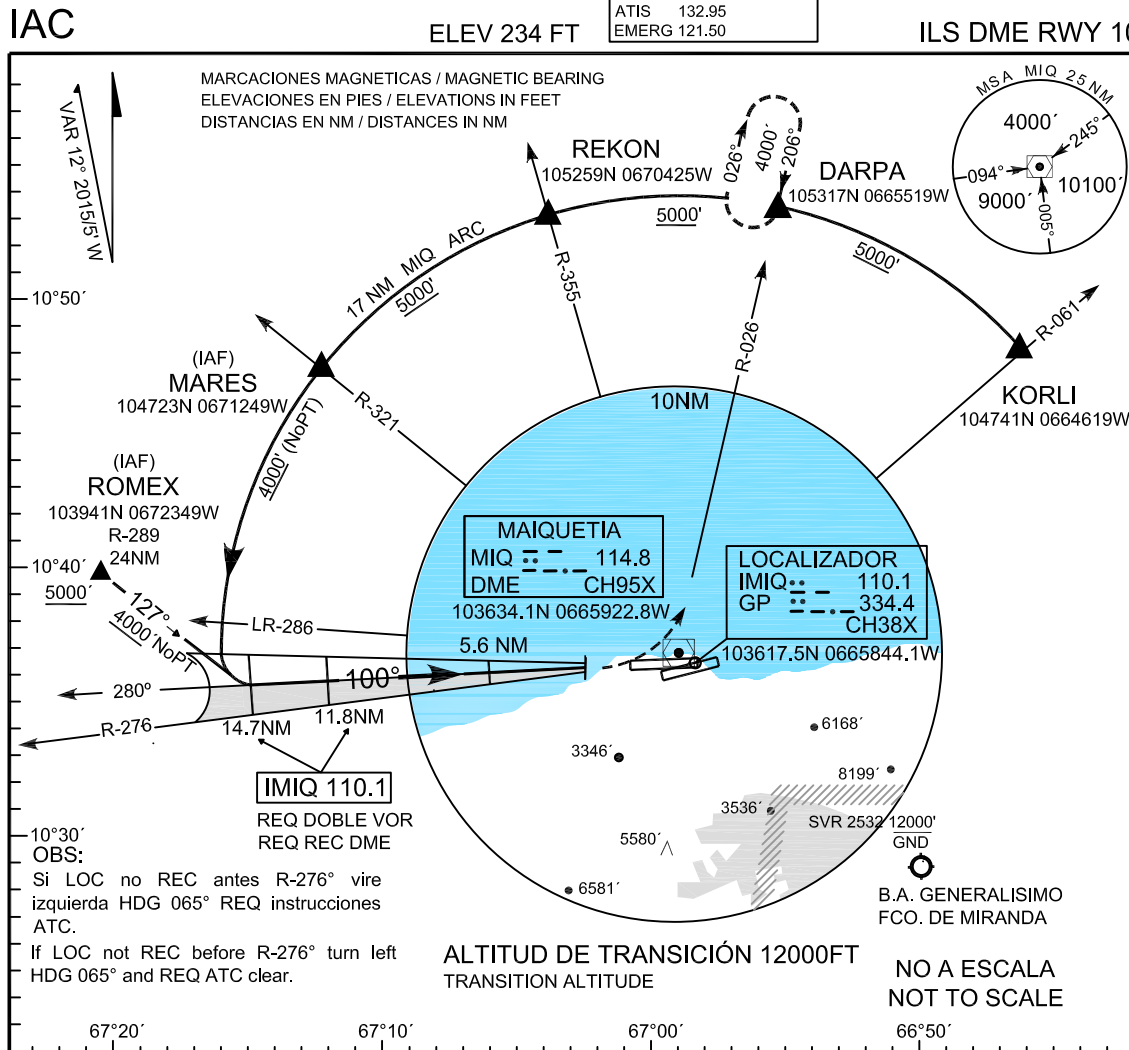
IAC

ELEV 234 FT

ATIS 132.95
EMERG 121.50

ILS DME RWY 1

MARCACIONES MAGNETICAS / MAGNETIC BEARING
ELEVACIONES EN PIES / ELEVATIONS IN FEET
DISTANCIAS EN NM / DISTANCES IN NM

VAR 12° 2015/5' W

MSA MIQ 25 NM
4000´
245°
094°
9000´
10100´
005°

REKON
105259N 0670425W

026°
4000´
206°

DARPA
105317N 0665519W

5000'

5000'

R-355

17 NM MIQ ARC
5000'

R-026

R-061

10°50´

(IAF)
MARES
104723N 0671249W

R-321

10NM

KORLI
104741N 0664619W

4000' (NoPT)

(IAF)
ROMEX
103941N 0672349W
R-289
24NM

MAIQUETIA
MIQ 114.8
DME CH95X
103634.1N 0665922.8W

LOCALIZADOR
IMIQ 110.1
GP 334.4
CH38X

10°40´
5000´

127°
4000´NoPT

LR-286

5.6 NM

103617.5N 0665844.1W

100°

280º

R-276

14.7NM
11.8NM

6168´
3346´
8199´
3536´
SVR 2532 12000' GND
5580´
6581´

IMIQ 110.1
REQ DOBLE VOR
REQ REC DME

10°30´
OBS:
Si LOC no REC antes R-276° vire izquierda HDG 065° REQ instrucciones ATC.
If LOC not REC before R-276° turn left HDG 065° and REQ ATC clear.

B.A. GENERALISIMO
FCO. DE MIRANDA

ALTITUD DE TRANSICIÓN 12000FT
TRANSITION ALTITUDE

NO A ESCALA
NOT TO SCALE

67°20´
67°10´
67°00´
66°50´